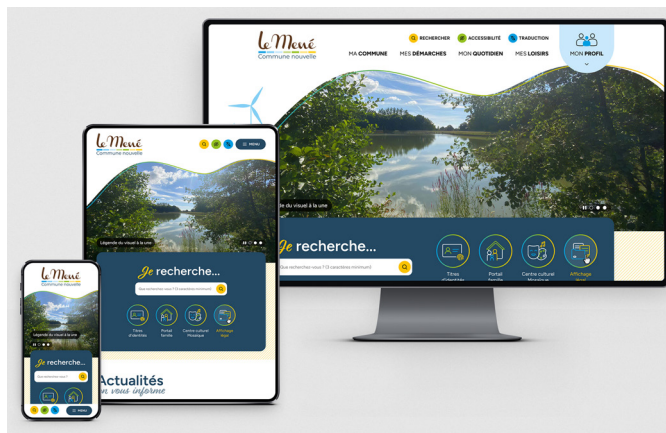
Le Mené
Commune nouvelle

RECHERCHER ACCESSIBILITÉ TRADUCTION

MA COMMUNE MES DÉMARCHES MON QUOTIDIEN MES LOISIRS MON PROFIL

Légende du visuel à la une

Je recherche...

Que recherchez-vous ? (3 caractères minimum)

Titres d'identités
Portail famille
Centre culturel Mosaïque
Affichage légal

Le Mené
Commune nouvelle

MENU

Légende du visuel à la une

Je recherche...

Que recherchez-vous ? (3 caractères minimum)

Titres d'identités
Portail famille
Centre culturel Mosaïque
Affichage légal

Actualités
on vous informe

Le Mené
Commune nouvelle

Légende du visuel à la une

Je recherche...

Que recherchez-vous ?

MENU